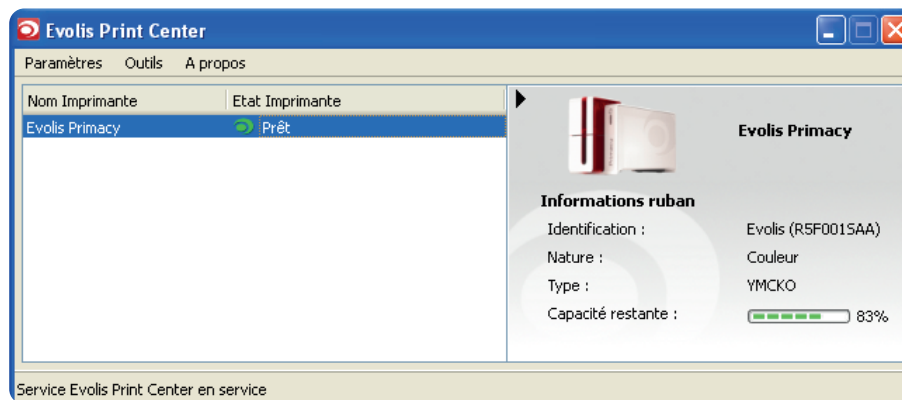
Evolis Print Center

Paramètres Outils A propos

| Nom Imprimante | Etat Imprimante |
|---|---|
| Evolis Primacy | Prêt |

Evolis Primacy

Informations ruban

Identification : Evolis (R5F001SAA)

Nature : Couleur

Type : YMCKO

Capacité restante : 83%

Service Evolis Print Center en service